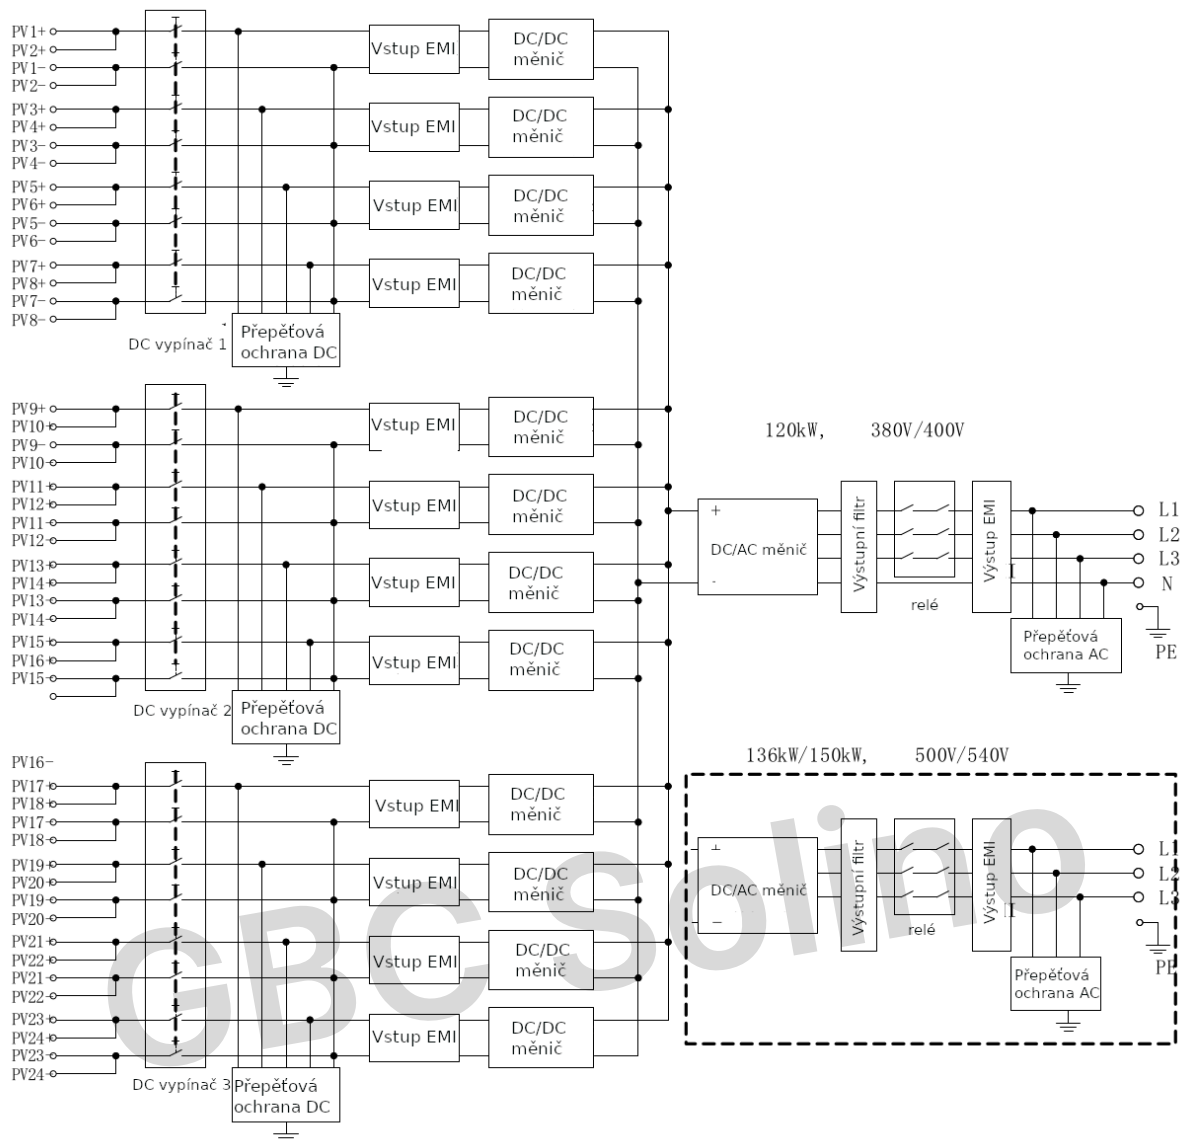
PV1+
PV2+
PV1−
PV2−
PV3+
PV4+
PV3−
PV4−
PV5+
PV6+
PV5−
PV6−
PV7+
PV8+
PV7−
PV8−

Vstup EMI
DC/DC měnič
Vstup EMI
DC/DC měnič
Vstup EMI
DC/DC měnič
Vstup EMI
DC/DC měnič

DC vypínač 1
Přepěťová ochrana DC

PV9+
PV10
PV9−
PV10
PV11
PV12
PV11
PV12
PV13
PV14
PV13
PV14
PV15
PV16
PV15

Vstup EMI
DC/DC měnič
Vstup EMI
DC/DC měnič
Vstup EMI
DC/DC měnič
Vstup EMI
DC/DC měnič

DC vypínač 2
Přepěťová ochrana DC

120kW, 380V/400V

+
DC/AC měnič
-
Výstupní filtr
relé
Výstup EMI
Přepěťová ochrana AC
L1
L2
L3
N
PE

136kW/150kW, 500V/540V

DC/AC měnič
Výstupní filtr
relé
Výstup EMI
Přepěťová ochrana AC
L1
L2
L3
PE

PV16−
PV17
PV18
PV17
PV18
PV19
PV20
PV19
PV20
PV21
PV22
PV21
PV22
PV23
PV24
PV23
PV24

Vstup EMI
DC/DC měnič
Vstup EMI
DC/DC měnič
Vstup EMI
DC/DC měnič
Vstup EMI
DC/DC měnič

DC vypínač 3
Přepěťová ochrana DC

GBC Solino